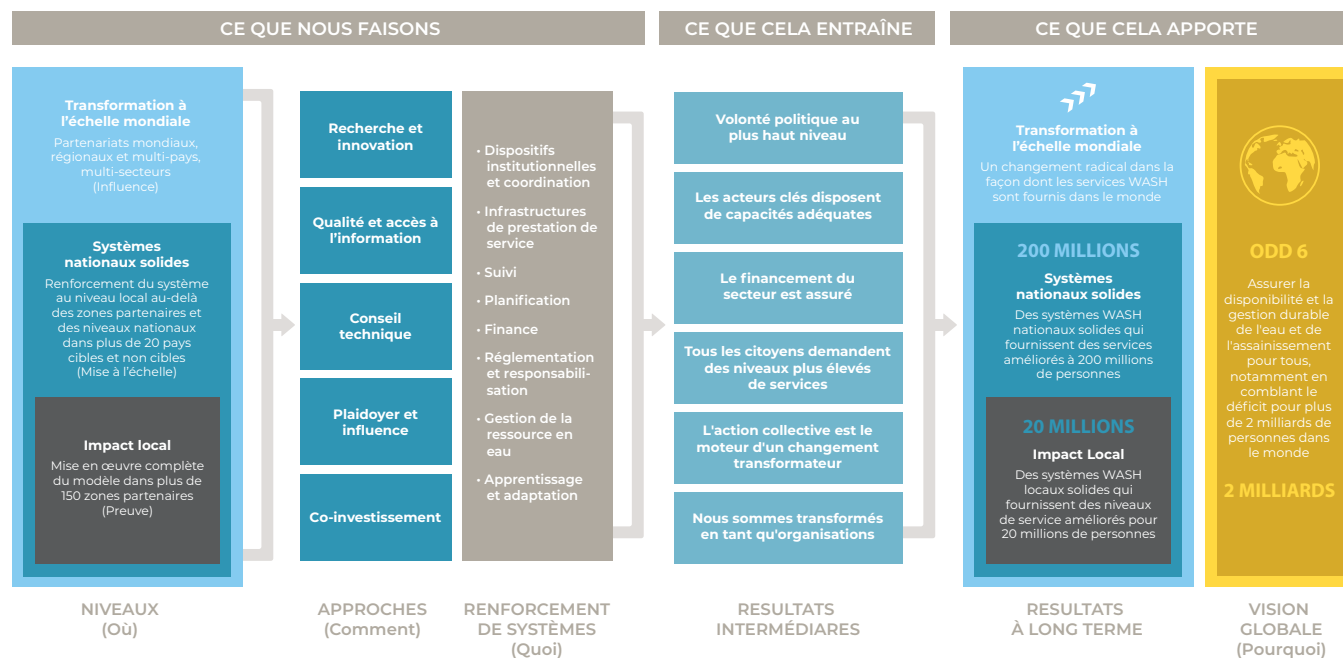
CE QUE NOUS FAISONS

CE QUE CELA ENTRAÎNE

CE QUE CELA APPORTE

Transformation à l'échelle mondiale
Partenariats mondiaux, régionaux et multi-pays, multi-secteurs
(Influence)

Systèmes nationaux solides
Renforcement du système au niveau local au-delà des zones partenaires et des niveaux nationaux dans plus de 20 pays cibles et non cibles
(Mise à l'échelle)

Impact local
Mise en œuvre complète du modèle dans plus de 150 zones partenaires
(Preuve)

Recherche et innovation

Qualité et accès à l'information

Conseil technique

Plaidoyer et influence

Co-investissement

• Dispositifs institutionnelles et coordination
• Infrastructures de prestation de service
• Suivi
• Planification
• Finance
• Réglementation et responsabilisation
• Gestion de la ressource en eau
• Apprentissage et adaptation

Volonté politique au plus haut niveau

Les acteurs clés disposent de capacités adéquates

Le financement du secteur est assuré

Tous les citoyens demandent des niveaux plus élevés de services

L'action collective est le moteur d'un changement transformateur

Nous sommes transformés en tant qu'organisations

Transformation à l'échelle mondiale
Un changement radical dans la façon dont les services WASH sont fournis dans le monde

200 MILLIONS
Systèmes nationaux solides
Des systèmes WASH nationaux solides qui fournissent des services améliorés à 200 millions de personnes

20 MILLIONS
Impact Local
Des systèmes WASH locaux solides qui fournissent des niveaux de service améliorés pour 20 millions de personnes

ODD 6
Assurer la disponibilité et la gestion durable de l'eau et de l'assainissement pour tous, notamment en comblant le déficit pour plus de 2 milliards de personnes dans le monde

2 MILLIARDS

NIVEAUX
(Où)

APPROCHES
(Comment)

RENFORCEMENT DE SYSTÈMES
(Quoi)

RESULTATS INTERMÉDIARES

RESULTATS À LONG TERME

VISION GLOBALE
(Pourquoi)